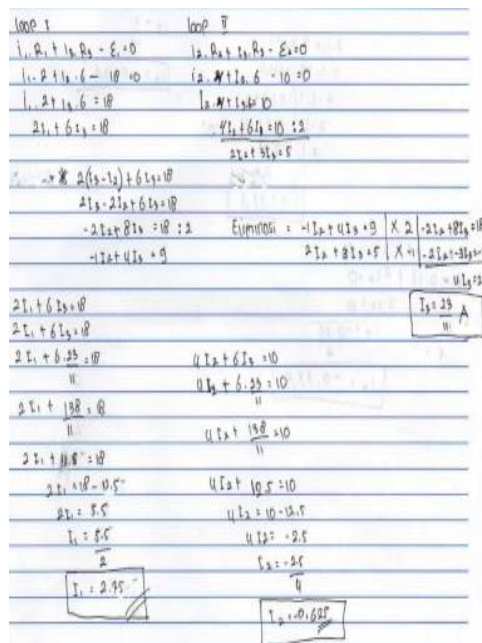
loop I
$I_1 . R_1 + I_3 R_3 - E_1 = 0$
$I_1 . 2 + I_3 . 6 - 18 = 0$
$I_1 . 2 + I_3 . 6 = 18$
$2I_1 + 6I_3 = 18$

loop II
$I_2 . R_2 + I_3 . R_3 - E_2 = 0$
$I_2 . 4 + I_3 . 6 - 10 = 0$
$I_2 . 4 + I_3 . 6 = 10$
$4I_2 + 6I_3 = 10 \quad : 2$
$2I_2 + 3I_3 = 5$

$\rightarrow$ $2(I_3 - I_2) + 6I_3 = 18$
$2I_3 - 2I_2 + 6I_3 = 18$
$-2I_2 + 8I_3 = 18 \quad : 2$
$-1I_2 + 4I_3 = 9$

Eliminasi : $-1I_2 + 4I_3 = 9$ | $\times 2$ | $-2I_2 + 8I_3 = 18$
$2I_2 + 3I_3 = 5$ | $\times 1$ | $2I_2 + 3I_3 = 5$
$11I_3 = 23$
$I_3 = \frac{23}{11}$ A

$2I_1 + 6I_3 = 18$
$2I_1 + 6I_3 = 18$
$2I_1 + 6 . \frac{23}{11} = 18$
$2I_1 + \frac{138}{11} = 18$
$2I_1 + 12.5 = 18$
$2I_1 = 18 - 12.5$
$2I_1 = 5.5$
$I_1 = \frac{5.5}{2}$
$I_1 = 2.75$

$4I_2 + 6I_3 = 10$
$4I_2 + 6 . \frac{23}{11} = 10$
$4I_2 + \frac{138}{11} = 10$
$4I_2 + 12.5 = 10$
$4I_2 = 10 - 12.5$
$4I_2 = -2.5$
$I_2 = \frac{-2.5}{4}$
$I_2 = -0.625$